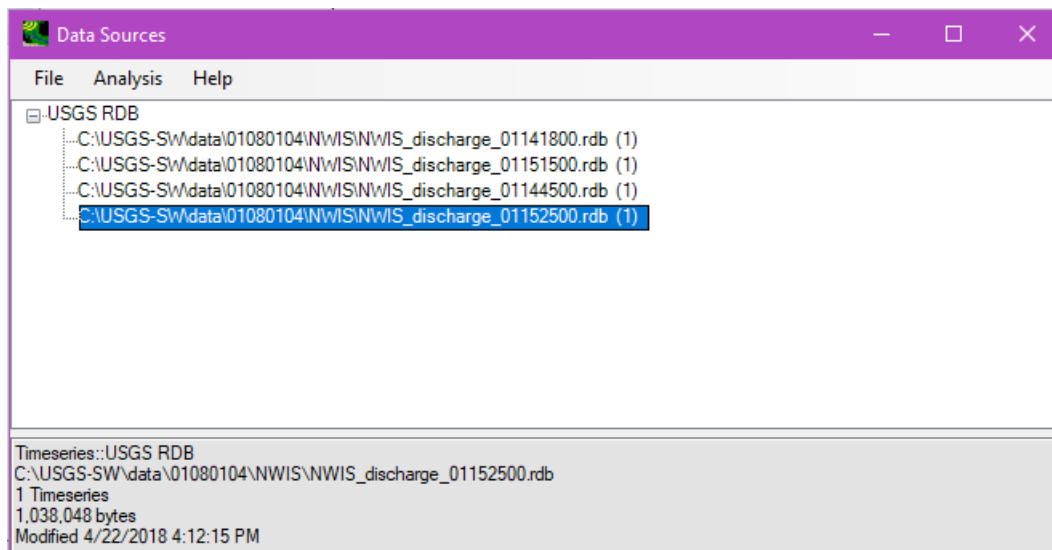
Data Sources

File Analysis Help

USGS RDB
C:\USGS-SW\data\01080104\NWIS\NWIS_discharge_01141800.rdb (1)
C:\USGS-SW\data\01080104\NWIS\NWIS_discharge_01151500.rdb (1)
C:\USGS-SW\data\01080104\NWIS\NWIS_discharge_01144500.rdb (1)
C:\USGS-SW\data\01080104\NWIS\NWIS_discharge_01152500.rdb (1)

Timeseries::USGS RDB
C:\USGS-SW\data\01080104\NWIS\NWIS_discharge_01152500.rdb
1 Timeseries
1,038,048 bytes
Modified 4/22/2018 4:12:15 PM